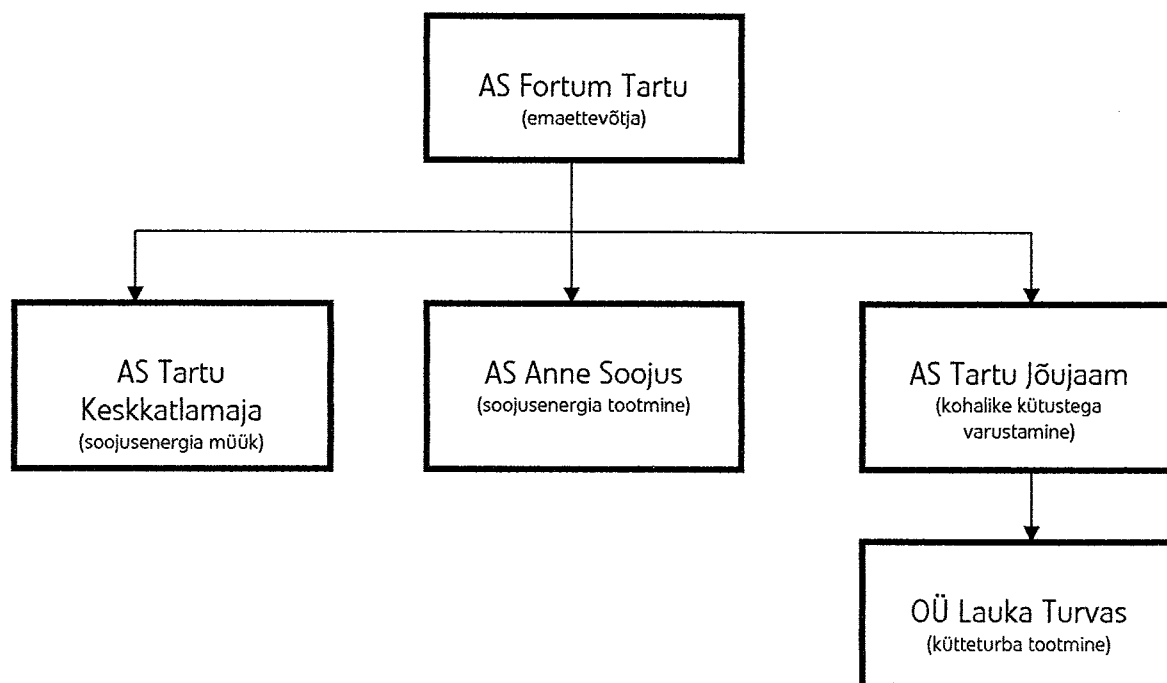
AS Fortum Tartu
(emaettevõtja)

AS Tartu Keskkatlamaja
(soojusenergia müük)

AS Anne Soojus
(soojusenergia tootmine)

AS Tartu Jõujaam
(kohalike kütustega varustamine)

OÜ Lauka Turvas
(kütteturba tootmine)